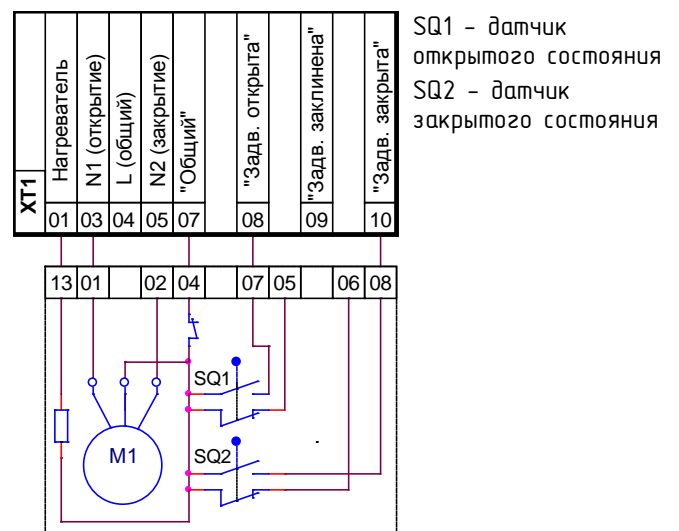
XT1

| Нагреватель | N1 (открытие) | L (общий) | N2 (закрытие) | "Общий" | | "Задв. открыта" | | "Задв. заклинена" | | "Задв. закрыта" |
|---|---|---|---|---|---|---|---|---|---|---|
| 01 | 03 | 04 | 05 | 07 | | 08 | | 09 | | 10 |

| 13 | 01 | | 02 | 04 | | 07 | 05 | | 06 | 08 |
|---|---|---|---|---|---|---|---|---|---|---|

SQ1

M1

SQ2

SQ1 – датчик открытого состояния
SQ2 – датчик закрытого состояния